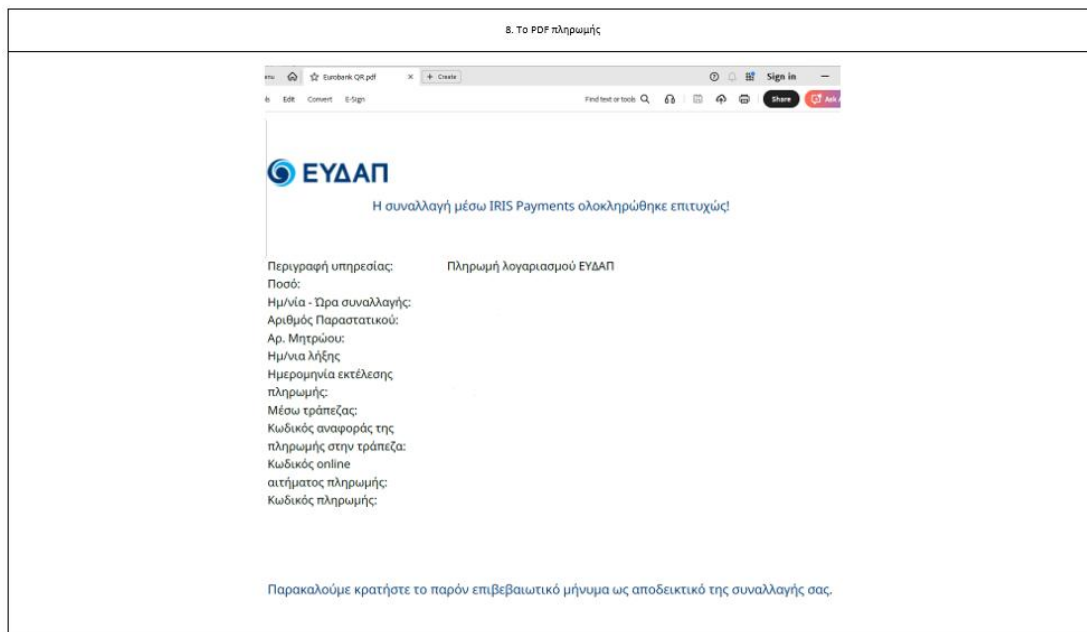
8. Το PDF πληρωμής

enu Eurobank QR.pdf × + Create Sign in
ls Edit Convert E-Sign Find text or tools Share Ask

ΕΥΔΑΠ

Η συναλλαγή μέσω IRIS Payments ολοκληρώθηκε επιτυχώς!

Περιγραφή υπηρεσίας: Πληρωμή λογαριασμού ΕΥΔΑΠ
Ποσό:
Ημ/νία - Ώρα συναλλαγής:
Αριθμός Παραστατικού:
Αρ. Μητρώου:
Ημ/νια λήξης
Ημερομηνία εκτέλεσης πληρωμής:
Μέσω τράπεζας:
Κωδικός αναφοράς της πληρωμής στην τράπεζα:
Κωδικός online αιτήματος πληρωμής:
Κωδικός πληρωμής:

Παρακαλούμε κρατήστε το παρόν επιβεβαιωτικό μήνυμα ως αποδεικτικό της συναλλαγής σας.